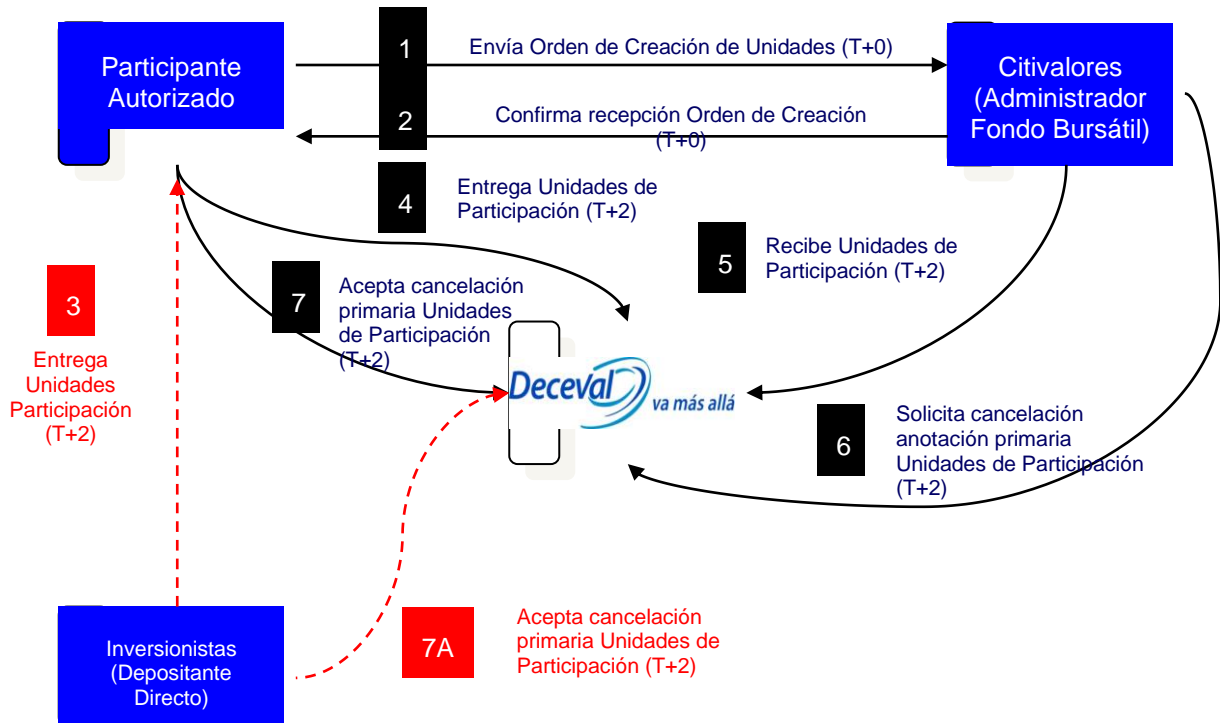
Participante Autorizado

1

Envía Orden de Creación de Unidades (T+0)

Citivalores (Administrador Fondo Bursátil)

2

Confirma recepción Orden de Creación (T+0)

4

Entrega Unidades de Participación (T+2)

5

Recibe Unidades de Participación (T+2)

3

Entrega Unidades Participación (T+2)

7

Acepta cancelación primaria Unidades de Participación (T+2)

Deceval va más allá

6

Solicita cancelación anotación primaria Unidades de Participación (T+2)

Inversionistas (Depositante Directo)

7A

Acepta cancelación primaria Unidades de Participación (T+2)